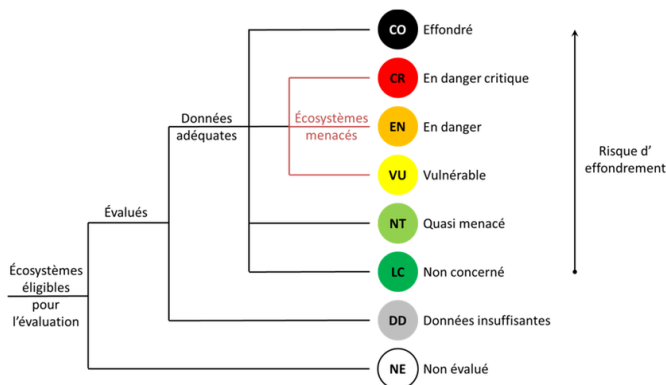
Écosystèmes éligibles pour l'évaluation

Évalués

Données adéquates

Écosystèmes menacés

CO Effondré

CR En danger critique

EN En danger

VU Vulnérable

NT Quasi menacé

LC Non concerné

DD Données insuffisantes

NE Non évalué

Risque d' effondrement